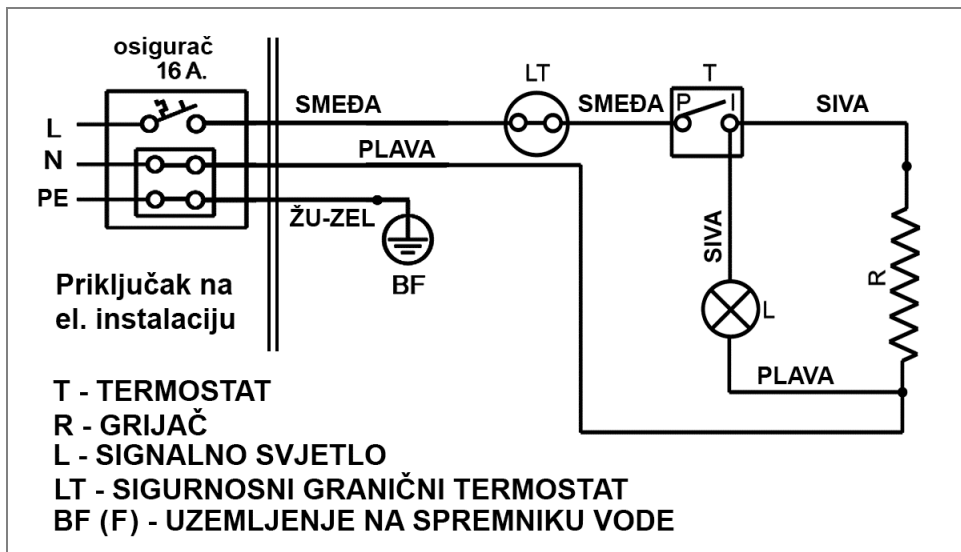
osigurač
16 A.

L
N
PE

SMEĐA
PLAVA
ŽU-ZEL
BF

LT
SMEĐA
T
P
I
SIVA
SIVA
L
R
PLAVA

Priključak na el. instalaciju

T - TERMOSTAT
R - GRIJAČ
L - SIGNALNO SVJETLO
LT - SIGURNOSNI GRANIČNI TERMOSTAT
BF (F) - UZEMLJENJE NA SPREMNIKU VODE